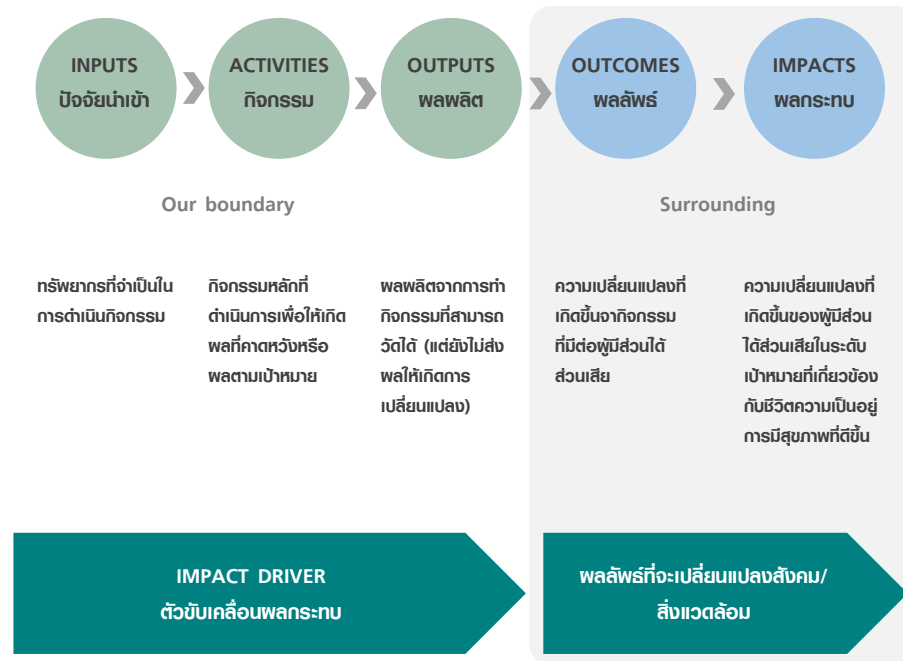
INPUTS
ปัจจัยนำเข้า

ACTIVITIES
กิจกรรม

OUTPUTS
ผลผลิต

OUTCOMES
ผลลัพธ์

IMPACTS
ผลกระทบ

Our boundary

Surrounding

ทรัพยากรที่จำเป็นในการดำเนินกิจกรรม

กิจกรรมหลักที่ดำเนินการเพื่อให้เกิดผลที่คาดหวังหรือผลตามเป้าหมาย

ผลผลิตจากการทำกิจกรรมที่สามารถวัดได้ (แต่ยังไม่ส่งผลให้เกิดการเปลี่ยนแปลง)

ความเปลี่ยนแปลงที่เกิดขึ้นจากกิจกรรมที่มีต่อผู้มีส่วนได้ส่วนเสีย

ความเปลี่ยนแปลงที่เกิดขึ้นของผู้มีส่วนได้ส่วนเสียในระดับเป้าหมายที่เกี่ยวข้องกับชีวิตความเป็นอยู่การมีสุขภาพที่ดีขึ้น

IMPACT DRIVER
ตัวขับเคลื่อนผลกระทบ

ผลลัพธ์ที่จะเปลี่ยนแปลงสังคม/สิ่งแวดล้อม